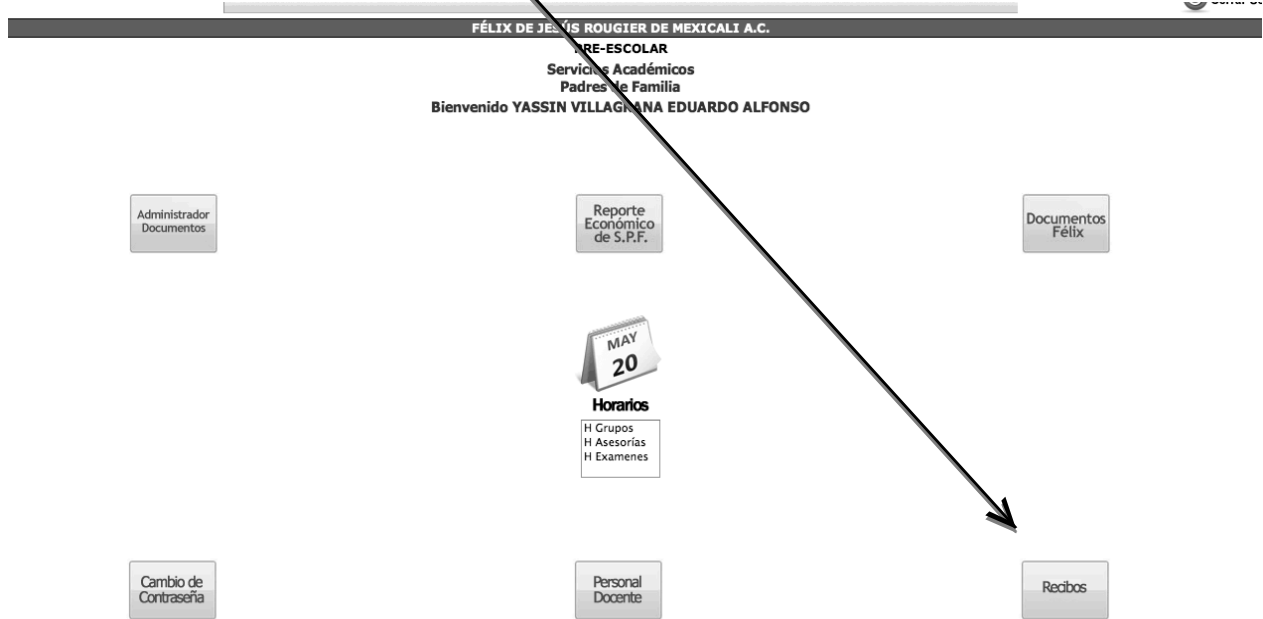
Cerrar Se

FÉLIX DE JESÚS ROUGIER DE MEXICALI A.C.
PRE-ESCOLAR
Servicios Académicos
Padres de Familia
Bienvenido YASSIN VILLAGRANA EDUARDO ALFONSO

Administrador Documentos

Reporte Económico de S.P.F.

Documentos Félix

MAY
20

Horarios
H Grupos
H Asesorías
H Examenes

Cambio de Contraseña

Personal Docente

Recibos